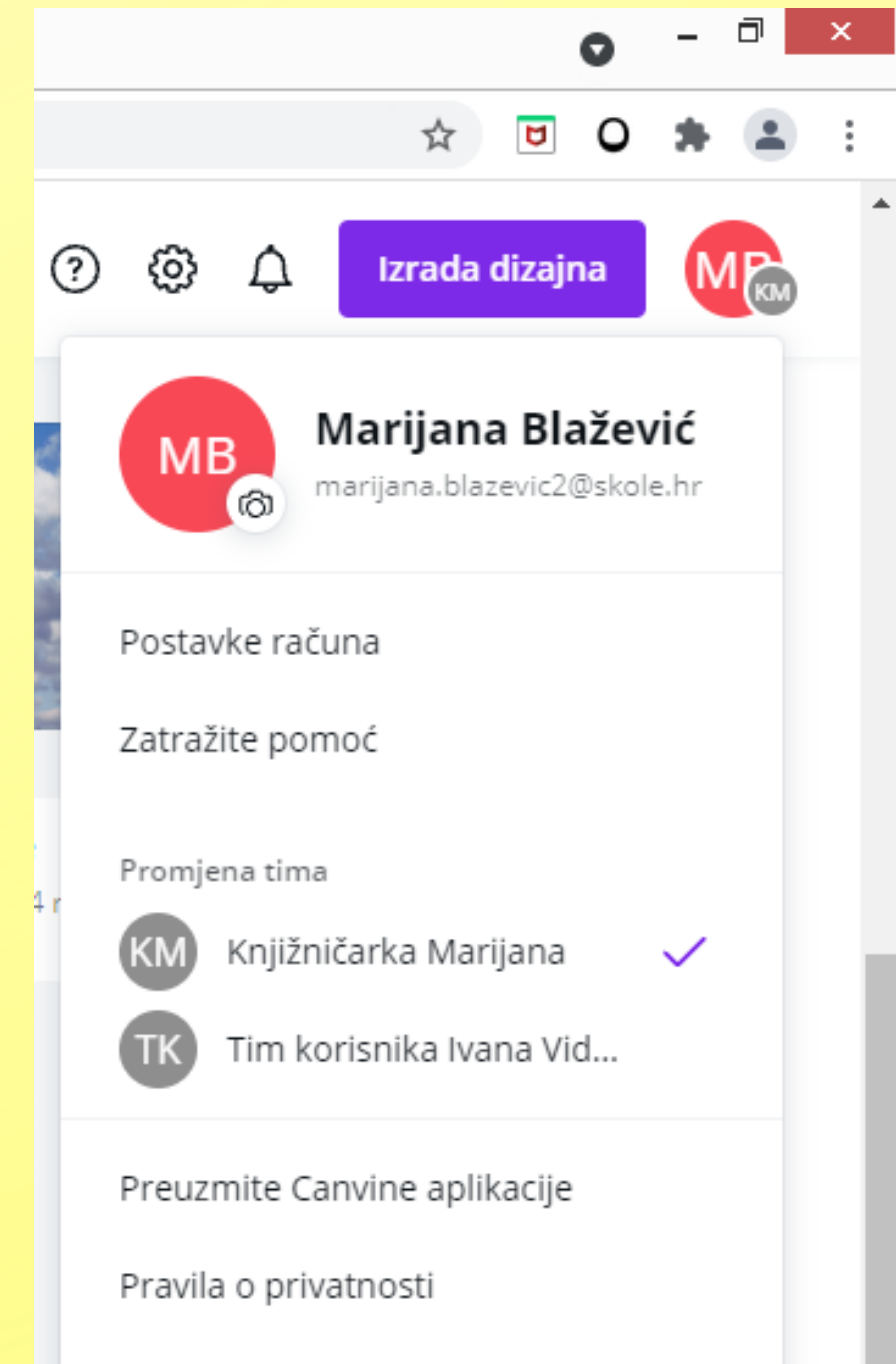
Izrada dizajna

MB KM

MB

Marijana Blažević
marijana.blazevic2@skole.hr

Postavke računa

Zatražite pomoć

Promjena tima

KM Knjižničarka Marijana

TK Tim korisnika Ivana Vid...

Preuzmite Canvine aplikacije

Pravila o privatnosti